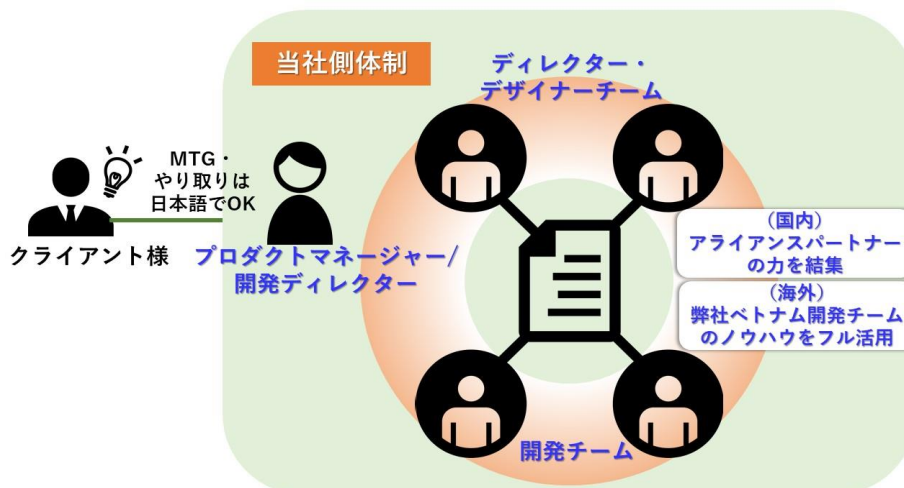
当社側体制

ディレクター・
デザイナーチーム

MTG・
やり取りは
日本語でOK

クライアント様

プロダクトマネージャー/
開発ディレクター

（国内）
アライアンスパートナー
の力を結集

（海外）
弊社ベトナム開発チーム
のノウハウをフル活用

開発チーム